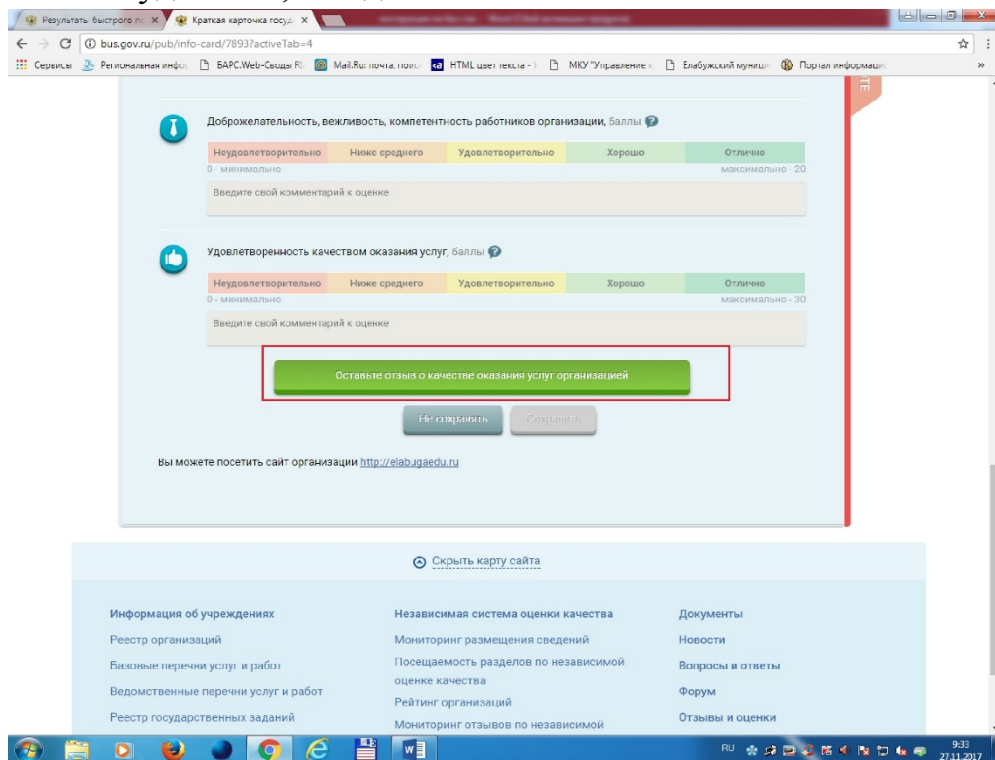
Результать быстрого по ×
Краткая карточка госуд ×

bus.gov.ru/pub/info-card/7893?activeTab=4

Сервисы
Региональная инфо
БАРС.Web-Своды R
Mail.Ru: почта, поис
HTML цвет текста -
МКУ "Управление
Елабужский муници
Портал информаци

Доброжелательность, вежливость, компетентность работников организации, баллы

| Неудовлетворительно | Ниже среднего | Удовлетворительно | Хорошо | Отлично |
|---|---|---|---|---|

0 - минимально
максимально - 20

Введите свой комментарий к оценке

Удовлетворенность качеством оказания услуг, баллы

| Неудовлетворительно | Ниже среднего | Удовлетворительно | Хорошо | Отлично |
|---|---|---|---|---|

0 - минимально
максимально - 30

Введите свой комментарий к оценке

Оставьте отзыв о качестве оказания услуг организацией

Не сохранять
Сохранить

Вы можете посетить сайт организации http://elabugaedu.ru

Скрыть карту сайта

Информация об учреждениях
Реестр организаций
Базовые перечни услуг и работ
Ведомственные перечни услуг и работ
Реестр государственных заданий

Независимая система оценки качества
Мониторинг размещения сведений
Посещаемость разделов по независимой оценке качества
Рейтинг организаций
Мониторинг отзывов по независимой

Документы
Новости
Вопросы и ответы
Форум
Отзывы и оценки

RU
9:33
27.11.2017